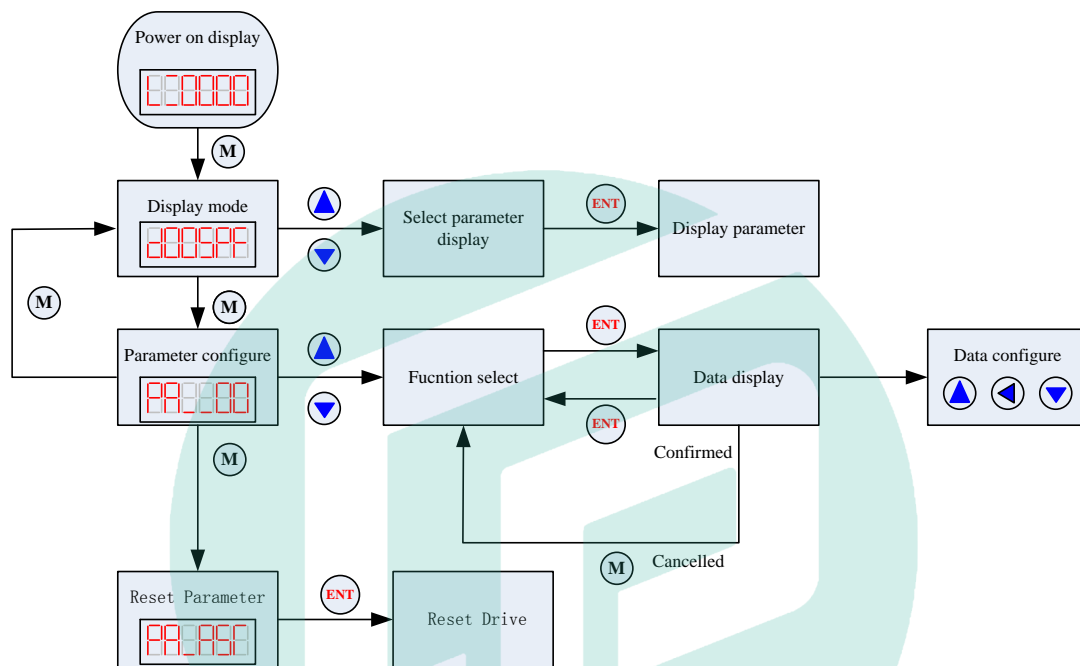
Power on display

M

Display mode

Select parameter display

ENT

Display parameter

M

M

Parameter configure

Fucntion select

ENT

Data display

Data configure

ENT

M

Confirmed

M

Cancelled

Reset Parameter

ENT

Reset Drive